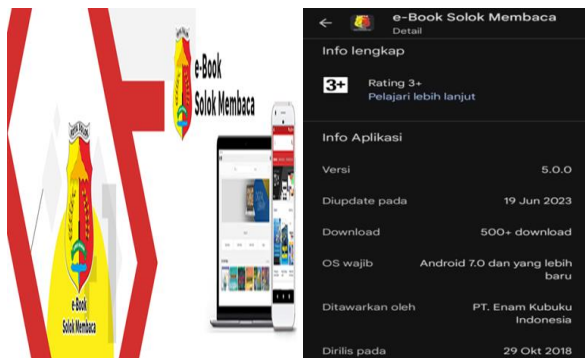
e-Book
Solok Membaca

e-Book
Solok Membaca

e-Book Solok Membaca
Detail

Info lengkap

3+
Rating 3+
Pelajari lebih lanjut

Info Aplikasi

Versi 5.0.0

Diupdate pada 19 Jun 2023

Download 500+ download

OS wajib Android 7.0 dan yang lebih baru

Ditawarkan oleh PT. Enam Kubuku Indonesia

Dirilis pada 29 Okt 2018